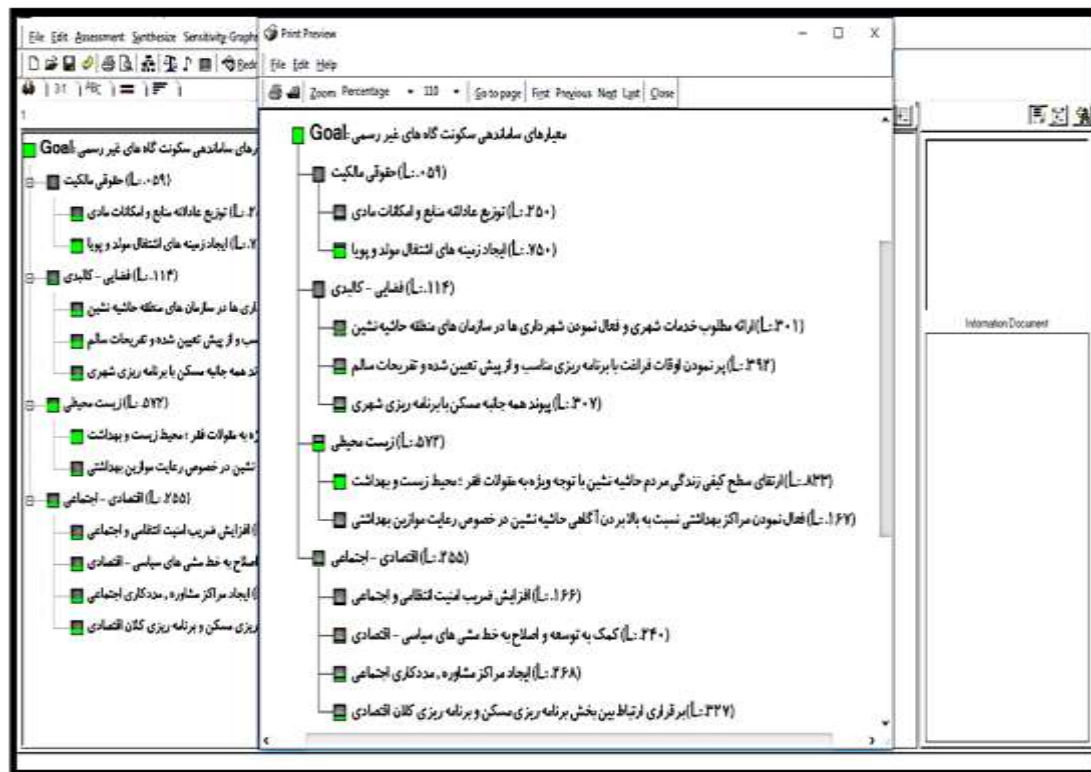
File Edit Assessment Synthesize Sensitivity-Graphs

Goal: معیارهای ساماندهی سکونت گاه های غیر رسمی
حقوقی مالکیت (L: .۰۵۹)
توزیع عادلانه منابع و امکانات مادی (L: .۲
ایجاد زمینه های اشتغال مولد و پویا (L: .۷
فضایی - کالبدی (L: .۱۱۴)
...اری ها در سازمان های منطقه حاشیه نشین
...سب و از پیش تعیین شده و تفریحات سالم
...ند همه جانبه مسکن با برنامه ریزی شهری
زیست محیطی (L: .۵۷۲)
...ژه به مقولات فقر؛ محیط زیست و بهداشت
...نشین در خصوص رعایت موازین بهداشتی
اقتصادی - اجتماعی (L: .۲۵۵)
افزایش ضریب امنیت انتظامی و اجتماعی
...اصلاح به خط مشی های سیاسی - اقتصادی
ایجاد مراکز مشاوره ، مددکاری اجتماعی
...ریزی مسکن و برنامه ریزی کلان اقتصادی

Print Preview
File Edit Help
Zoom Percentage 110 Go to page First Previous Next Last Close

Goal: معیارهای ساماندهی سکونت گاه های غیر رسمی
حقوقی مالکیت (L: .۰۵۹)
توزیع عادلانه منابع و امکانات مادی (L: .۲۵۰)
ایجاد زمینه های اشتغال مولد و پویا (L: .۷۵۰)
فضایی - کالبدی (L: .۱۱۴)
ارائه مطلوب خدمات شهری و فعال نمودن شهرداری ها در سازمان های منطقه حاشیه نشین (L: .۳۰۱)
پر نمودن اوقات فراغت با برنامه ریزی مناسب و از پیش تعیین شده و تفریحات سالم (L: .۳۹۲)
پیوند همه جانبه مسکن با برنامه ریزی شهری (L: .۳۰۷)
زیست محیطی (L: .۵۷۲)
ارتقای سطح کیفی زندگی مردم حاشیه نشین با توجه ویژه به مقولات فقر؛ محیط زیست و بهداشت (L: .۸۳۳)
فعال نمودن مراکز بهداشتی نسبت به بالا بردن آگاهی حاشیه نشین در خصوص رعایت موازین بهداشتی (L: .۱۶۷)
اقتصادی - اجتماعی (L: .۲۵۵)
افزایش ضریب امنیت انتظامی و اجتماعی (L: .۱۶۶)
کمک به توسعه و اصلاح به خط مشی های سیاسی - اقتصادی (L: .۲۴۰)
ایجاد مراکز مشاوره ، مددکاری اجتماعی (L: .۲۶۸)
برقراری ارتباط بین بخش برنامه ریزی مسکن و برنامه ریزی کلان اقتصادی (L: .۳۲۷)

Information Document